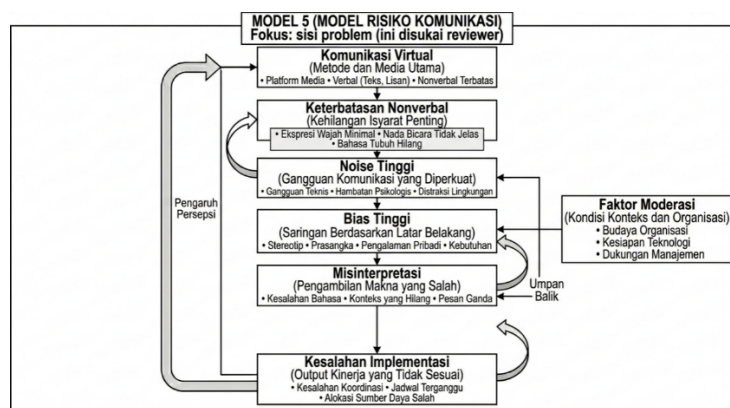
MODEL 5 (MODEL RISIKO KOMUNIKASI)
Fokus: sisi problem (ini disukai reviewer)

Komunikasi Virtual
(Metode dan Media Utama)
• Platform Media • Verbal (Teks, Lisan) • Nonverbal Terbatas

Keterbatasan Nonverbal
(Kehilangan Isyarat Penting)
• Ekspresi Wajah Minimal • Nada Bicara Tidak Jelas • Bahasa Tubuh Hilang

Noise Tinggi
(Gangguan Komunikasi yang Diperkuat)
• Gangguan Teknis • Hambatan Psikologis • Distraksi Lingkungan

Bias Tinggi
(Saringan Berdasarkan Latar Belakang)
• Stereotip • Prasangka • Pengalaman Pribadi • Kebutuhan

Misinterpretasi
(Pengambilan Makna yang Salah)
• Kesalahan Bahasa • Konteks yang Hilang • Pesan Ganda

Kesalahan Implementasi
(Output Kinerja yang Tidak Sesuai)
• Kesalahan Koordinasi • Jadwal Terganggu • Alokasi Sumber Daya Salah

Pengaruh Persepsi

Faktor Moderasi
(Kondisi Konteks dan Organisasi)
• Budaya Organisasi
• Kesiapan Teknologi
• Dukungan Manajemen

Umpan Balik